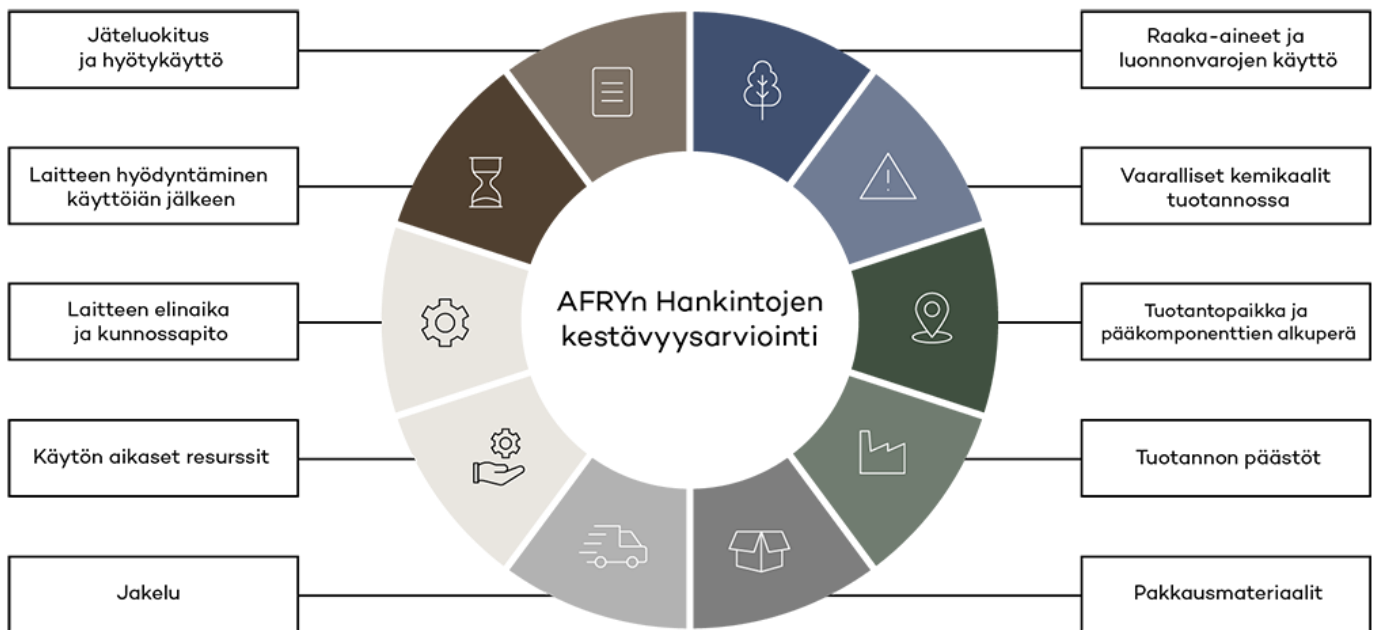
AFRYn Hankintojen kestävyysarviointi

Raaka-aineet ja luonnonvarojen käyttö

Vaaralliset kemikaalit tuotannossa

Tuotantopaikka ja pääkomponenttien alkuperä

Tuotannon päästöt

Pakkausmateriaalit

Jakelu

Käytön aikaset resurssit

Laitteen elinaika ja kunnossapito

Laitteen hyödyntäminen käyttöiän jälkeen

Jäteluokitus ja hyötykäyttö